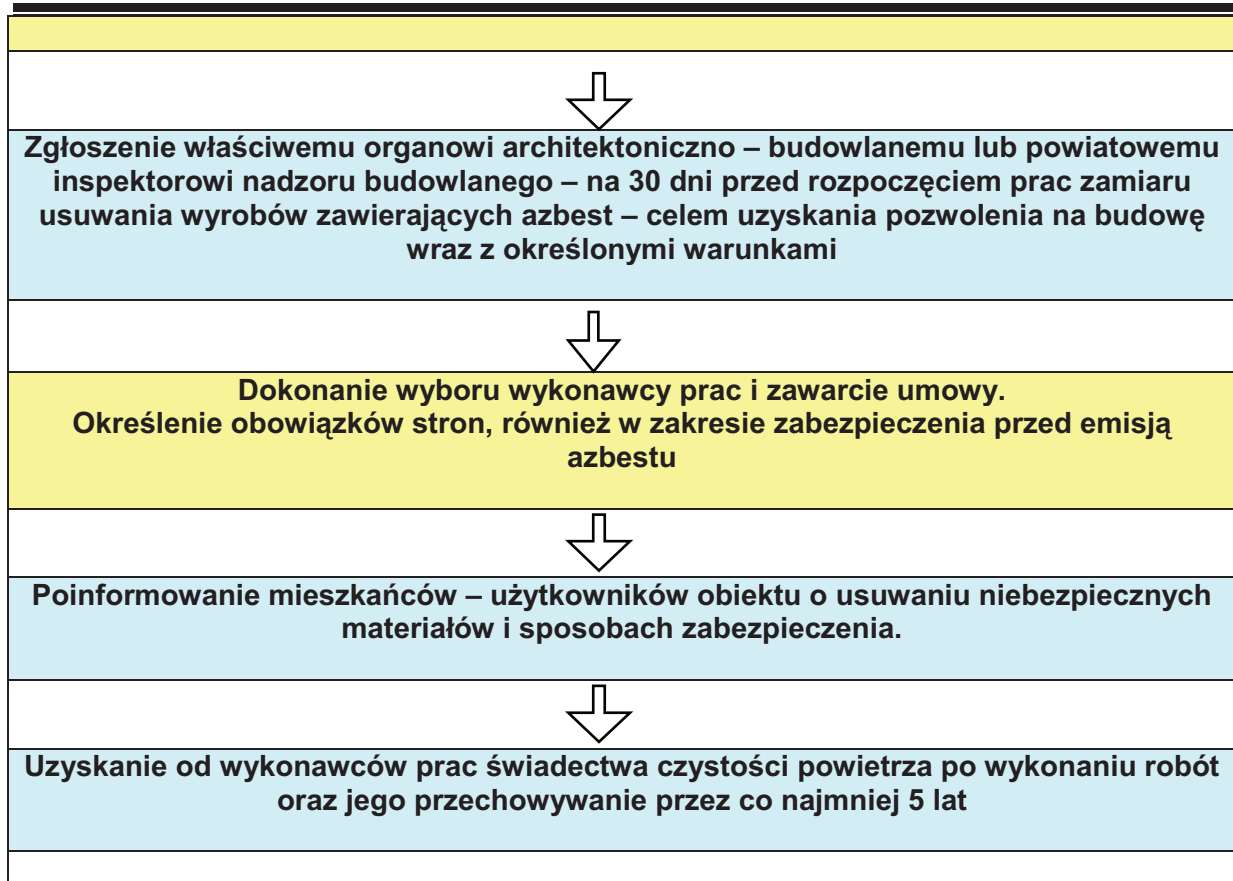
Zgłoszenie właściwemu organowi architektoniczno – budowlanemu lub powiatowemu inspektorowi nadzoru budowlanego – na 30 dni przed rozpoczęciem prac zamiaru usuwania wyrobów zawierających azbest – celem uzyskania pozwolenia na budowę wraz z określonymi warunkami

Dokonanie wyboru wykonawcy prac i zawarcie umowy.
Określenie obowiązków stron, również w zakresie zabezpieczenia przed emisją azbestu

Poinformowanie mieszkańców – użytkowników obiektu o usuwaniu niebezpiecznych materiałów i sposobach zabezpieczenia.

Uzyskanie od wykonawców prac świadectwa czystości powietrza po wykonaniu robót oraz jego przechowywanie przez co najmniej 5 lat